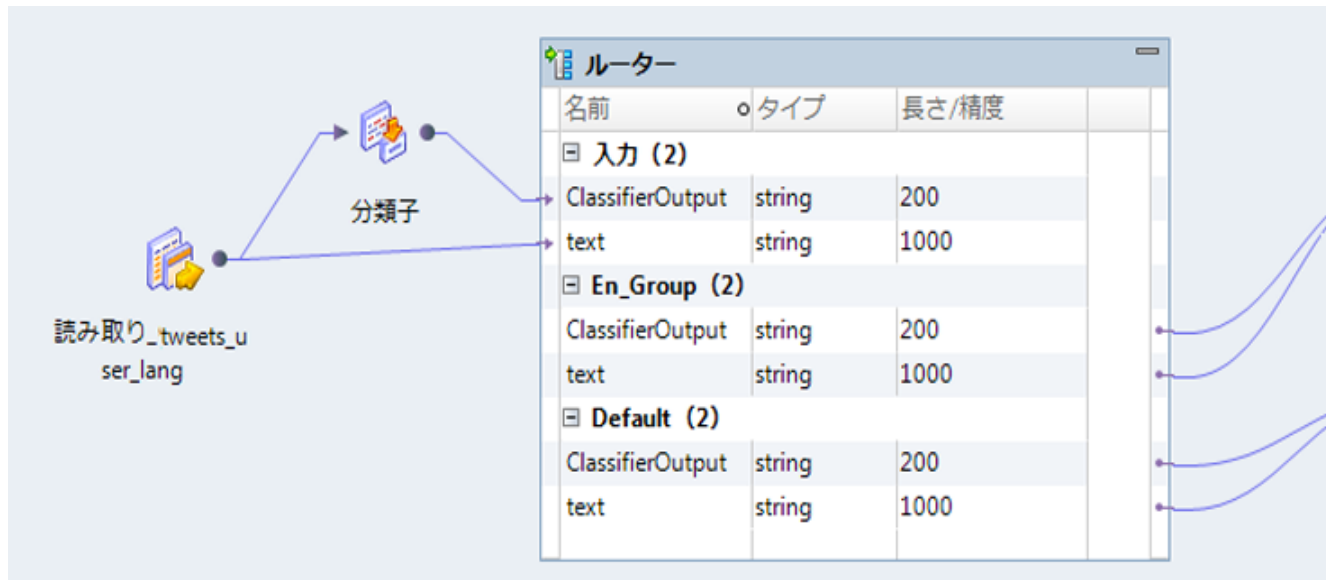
分類子

読み取り_tweets_user_lang

ルーター

| 名前 | タイプ | 長さ/精度 |
|---|---|---|
| ⊟ 入力 (2) | | |
| ClassifierOutput | string | 200 |
| text | string | 1000 |
| ⊟ En_Group (2) | | |
| ClassifierOutput | string | 200 |
| text | string | 1000 |
| ⊟ Default (2) | | |
| ClassifierOutput | string | 200 |
| text | string | 1000 |